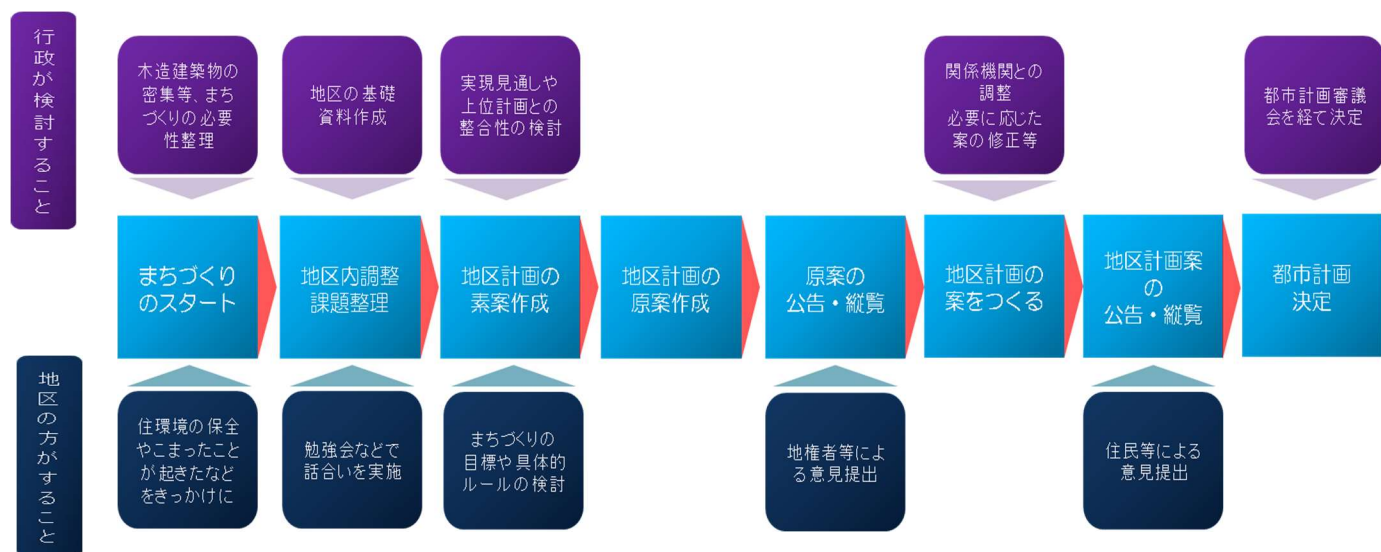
行政が検討すること

木造建築物の密集等、まちづくりの必要性整理

地区の基礎資料作成

実現見通しや上位計画との整合性の検討

関係機関との調整
必要に応じた案の修正等

都市計画審議会を経て決定

まちづくりのスタート

地区内調整
課題整理

地区計画の素案作成

地区計画の原案作成

原案の
公告・縦覧

地区計画の案をつくる

地区計画案の
公告・縦覧

都市計画
決定

地区の方がすること

住環境の保全やこまったことが起きたなどをきっかけに

勉強会などで話合いを実施

まちづくりの目標や具体的ルールの検討

地権者等による意見提出

住民等による意見提出